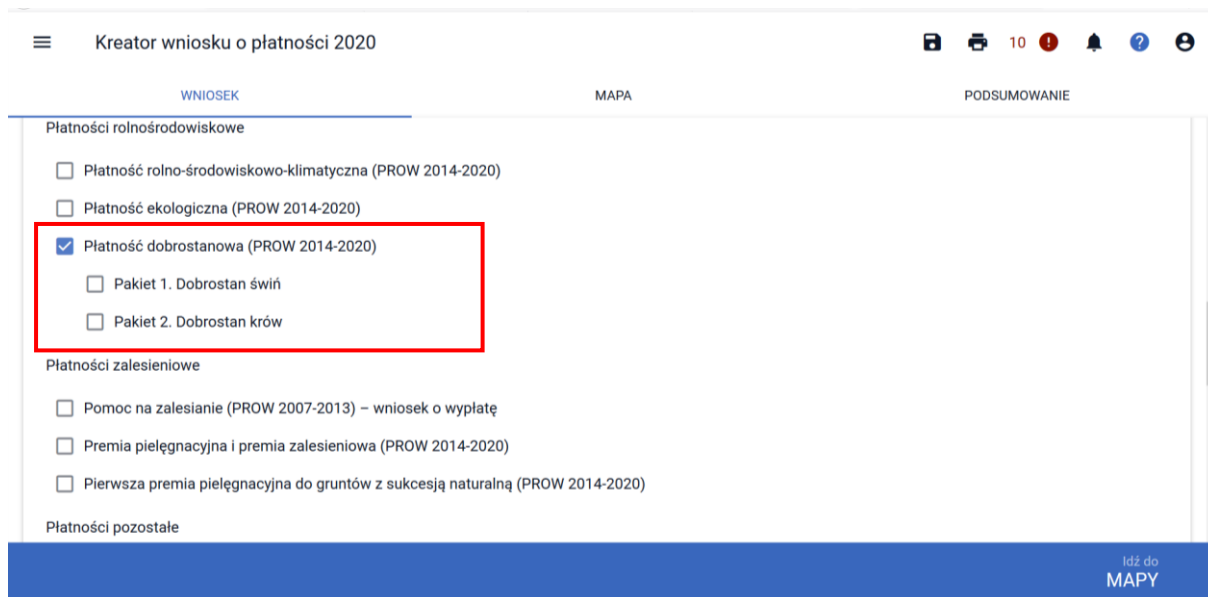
Kreator wniosku o płatności 2020

10

WNIOSEK
MAPA
PODSUMOWANIE

Płatności rolnośrodowiskowe

Płatność rolno-środowiskowo-klimatyczna (PROW 2014-2020)

Płatność ekologiczna (PROW 2014-2020)

Płatność dobrostanowa (PROW 2014-2020)

Pakiet 1. Dobrostan świń

Pakiet 2. Dobrostan krów

Płatności zalesieniowe

Pomoc na zalesianie (PROW 2007-2013) – wniosek o wypłatę

Premia pielęgnacyjna i premia zalesieniowa (PROW 2014-2020)

Pierwsza premia pielęgnacyjna do gruntów z sukcesją naturalną (PROW 2014-2020)

Płatności pozostałe

Idź do
MAPY